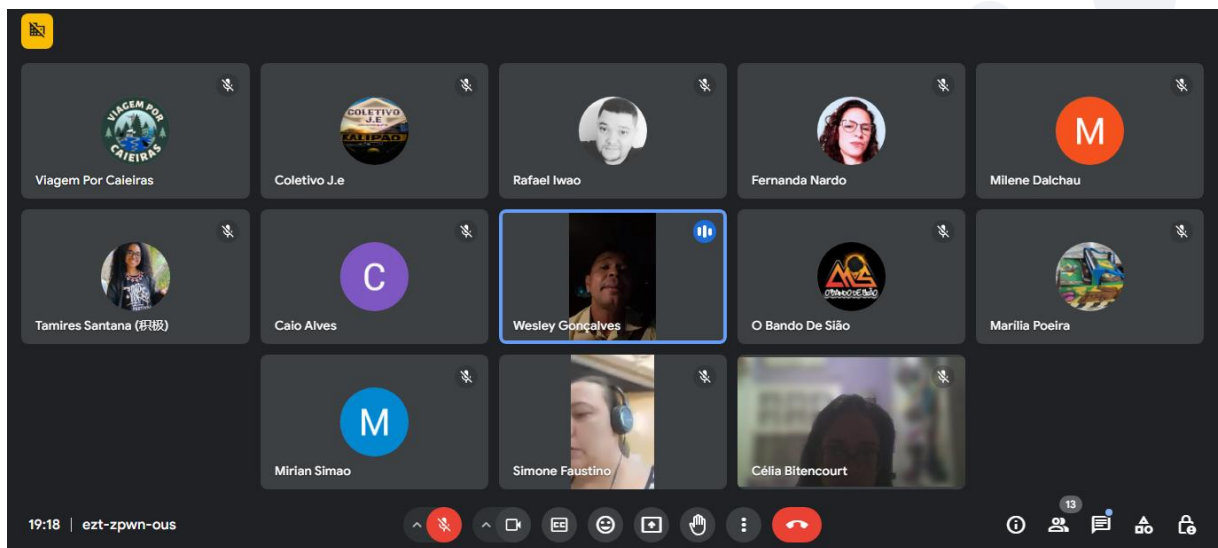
VIAGEM POR CAIEIRAS

Viagem Por Caieiras

COLETIVO J.E

Coletivo J.e

Rafael Iwao

Fernanda Nardo

M

Milene Dalchau

Tamires Santana (积极)

C

Caio Alves

Wesley Gonçalves

O Bando De Sião

Marília Poeira

M

Mirian Simao

Simone Faustino

Célia Bitencourt

19:18 | ezt-zpwn-ous

13